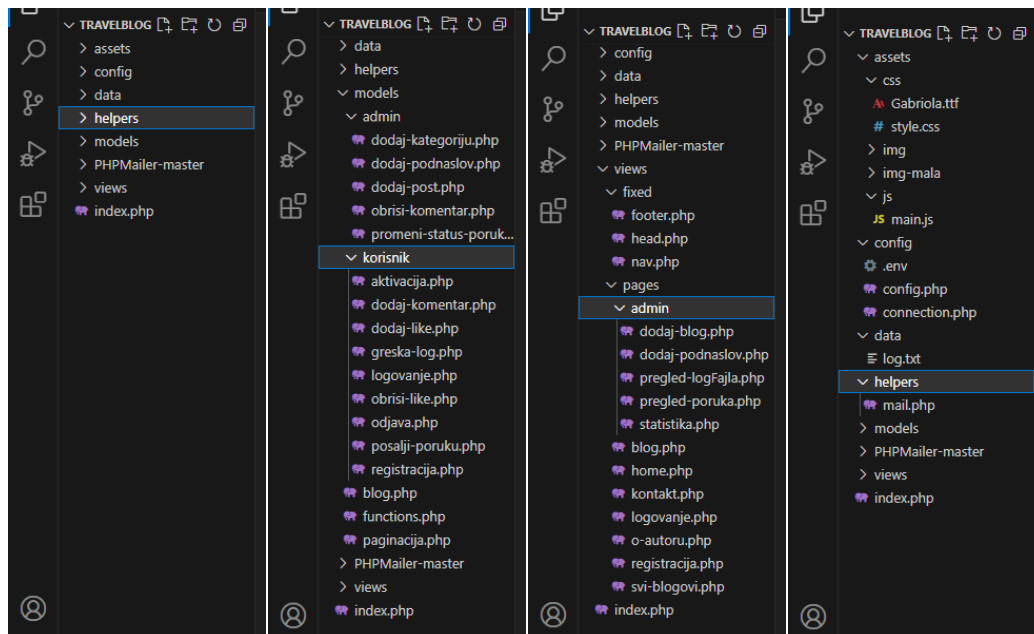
TRAVELBLOG
assets
config
data
helpers
models
PHPMailer-master
views
index.php

TRAVELBLOG
data
helpers
models
admin
dodaj-kategoriju.php
dodaj-podnaslov.php
dodaj-post.php
obrisi-komentar.php
promeni-status-poruk...
korisnik
aktivacija.php
dodaj-komentar.php
dodaj-like.php
greska-log.php
logovanje.php
obrisi-like.php
odjava.php
posalji-poruku.php
registracija.php
blog.php
functions.php
paginacija.php
PHPMailer-master
views
index.php

TRAVELBLOG
config
data
helpers
models
PHPMailer-master
views
fixed
footer.php
head.php
nav.php
pages
admin
dodaj-blog.php
dodaj-podnaslov.php
pregled-logFajla.php
pregled-poruka.php
statistika.php
blog.php
home.php
kontakt.php
logovanje.php
o-autoru.php
registracija.php
svi-blogovi.php
index.php

TRAVELBLOG
assets
css
Gabriola.ttf
style.css
img
img-mala
js
main.js
config
.env
config.php
connection.php
data
log.txt
helpers
mail.php
models
PHPMailer-master
views
index.php